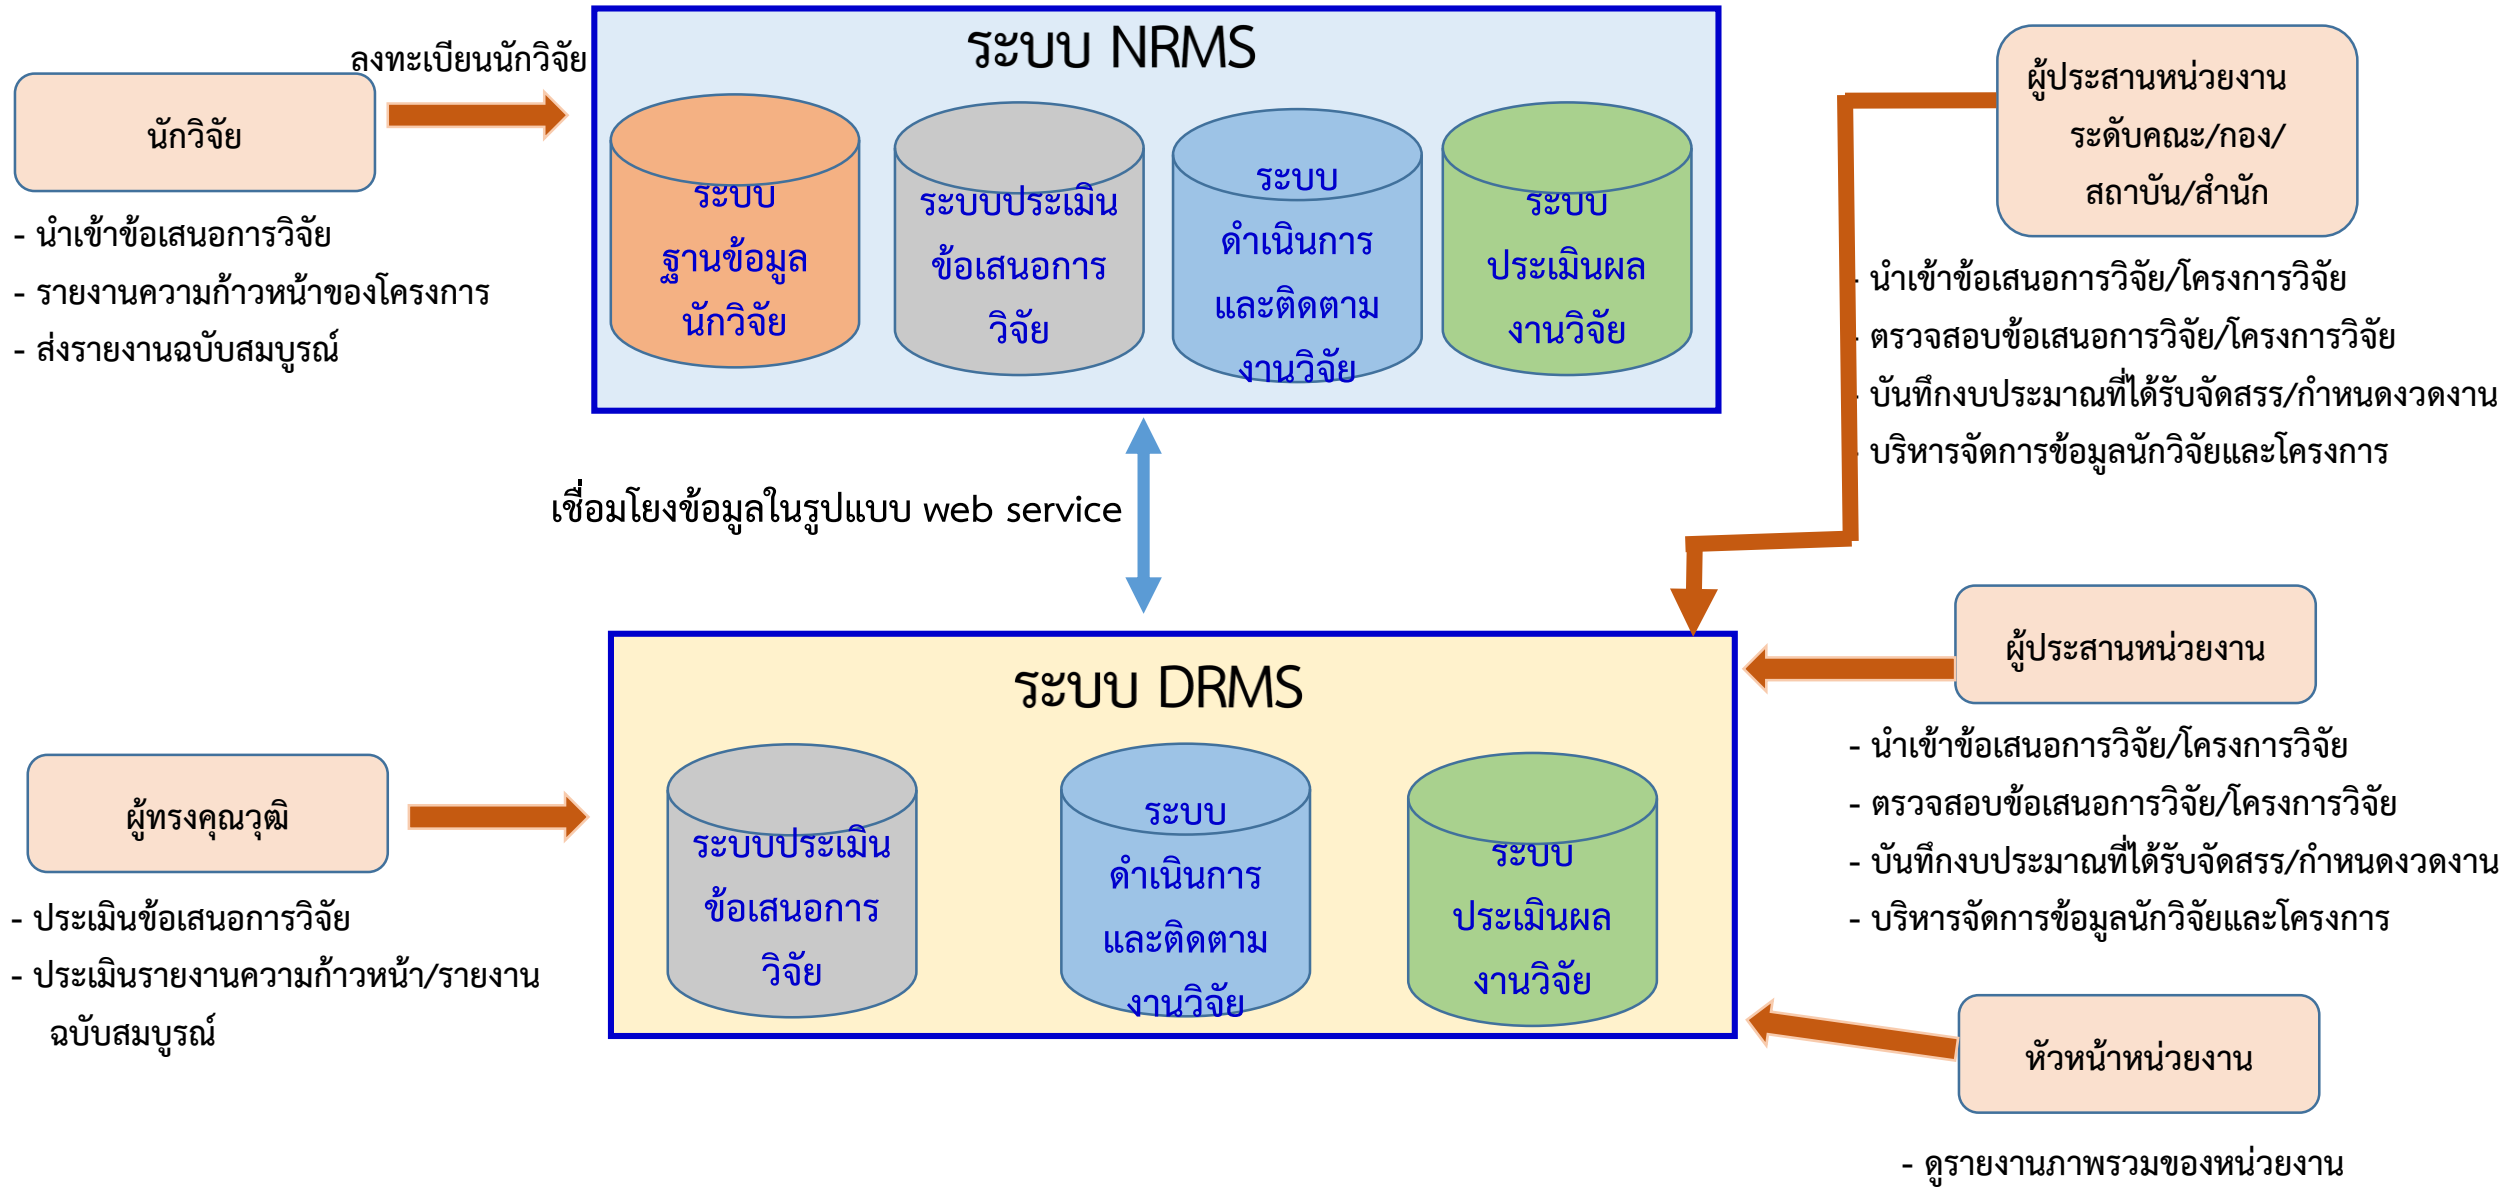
ลงทะเบียนนักวิจัย

นักวิจัย

- นำเข้าข้อเสนอการวิจัย
- รายงานความก้าวหน้าของโครงการ
- ส่งรายงานฉบับสมบูรณ์

ระบบ NRMS

ระบบ ฐานข้อมูล นักวิจัย

ระบบประเมิน ข้อเสนอการ วิจัย

ระบบ ดำเนินการ และติดตาม งานวิจัย

ระบบ ประเมินผล งานวิจัย

ผู้ประสานหน่วยงาน ระดับคณะ/กอง/ สถาบัน/สำนัก

นำเข้าข้อเสนอการวิจัย/โครงการวิจัย
ตรวจสอบข้อเสนอการวิจัย/โครงการวิจัย
บันทึกงบประมาณที่ได้รับจัดสรร/กำหนดงวดงาน
บริหารจัดการข้อมูลนักวิจัยและโครงการ

เชื่อมโยงข้อมูลในรูปแบบ web service

ระบบ DRMS

ระบบประเมิน ข้อเสนอการ วิจัย

ระบบ ดำเนินการ และติดตาม งานวิจัย

ระบบ ประเมินผล งานวิจัย

ผู้ประสานหน่วยงาน

- นำเข้าข้อเสนอการวิจัย/โครงการวิจัย
- ตรวจสอบข้อเสนอการวิจัย/โครงการวิจัย
- บันทึกงบประมาณที่ได้รับจัดสรร/กำหนดงวดงาน
- บริหารจัดการข้อมูลนักวิจัยและโครงการ

ผู้ทรงคุณวุฒิ

- ประเมินข้อเสนอการวิจัย
- ประเมินรายงานความก้าวหน้า/รายงาน ฉบับสมบูรณ์

หัวหน้าหน่วยงาน

- ดูรายงานภาพรวมของหน่วยงาน